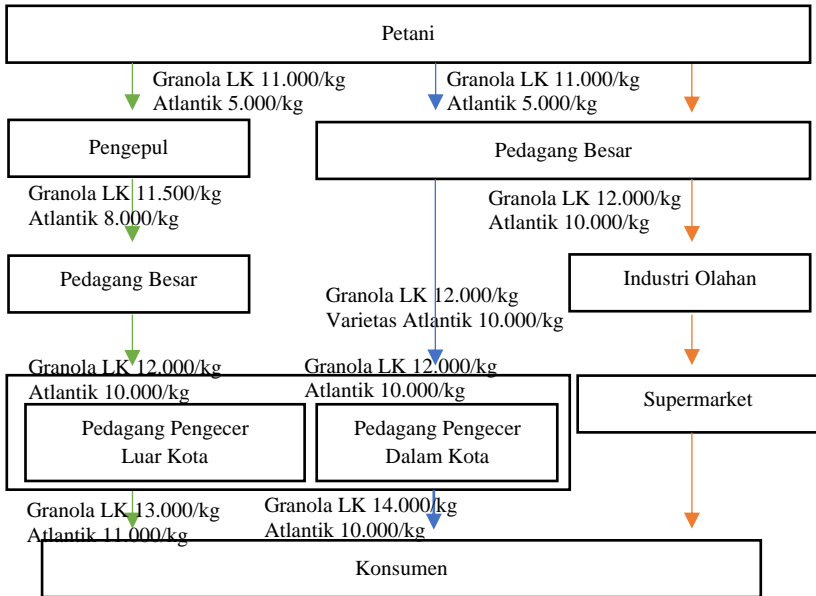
Petani

Granola LK 11.000/kg
Atlantik 5.000/kg

Granola LK 11.000/kg
Atlantik 5.000/kg

Pengepul

Pedagang Besar

Granola LK 11.500/kg
Atlantik 8.000/kg

Granola LK 12.000/kg
Atlantik 10.000/kg

Pedagang Besar

Industri Olahan

Granola LK 12.000/kg
Varietas Atlantik 10.000/kg

Granola LK 12.000/kg
Atlantik 10.000/kg

Granola LK 12.000/kg
Atlantik 10.000/kg

Supermarket

Pedagang Pengecer Luar Kota

Pedagang Pengecer Dalam Kota

Granola LK 13.000/kg
Atlantik 11.000/kg

Granola LK 14.000/kg
Atlantik 10.000/kg

Konsumen